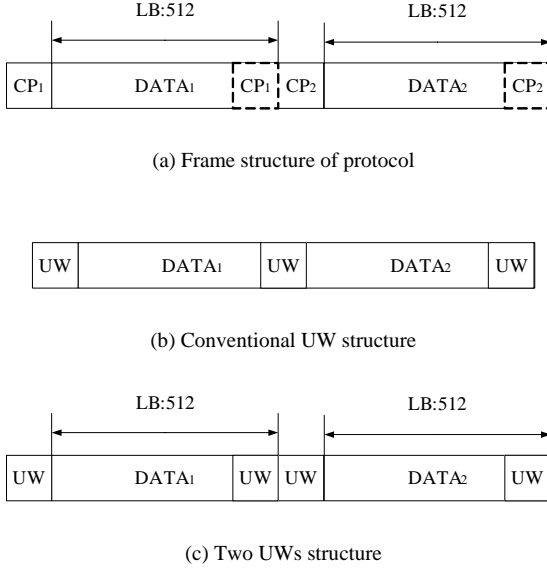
LB:512

LB:512

$CP_1$ $DATA_1$ $CP_1$ $CP_2$ $DATA_2$ $CP_2$

(a) Frame structure of protocol

UW $DATA_1$ UW $DATA_2$ UW

(b) Conventional UW structure

LB:512

LB:512

UW $DATA_1$ UW UW $DATA_2$ UW

(c) Two UWs structure